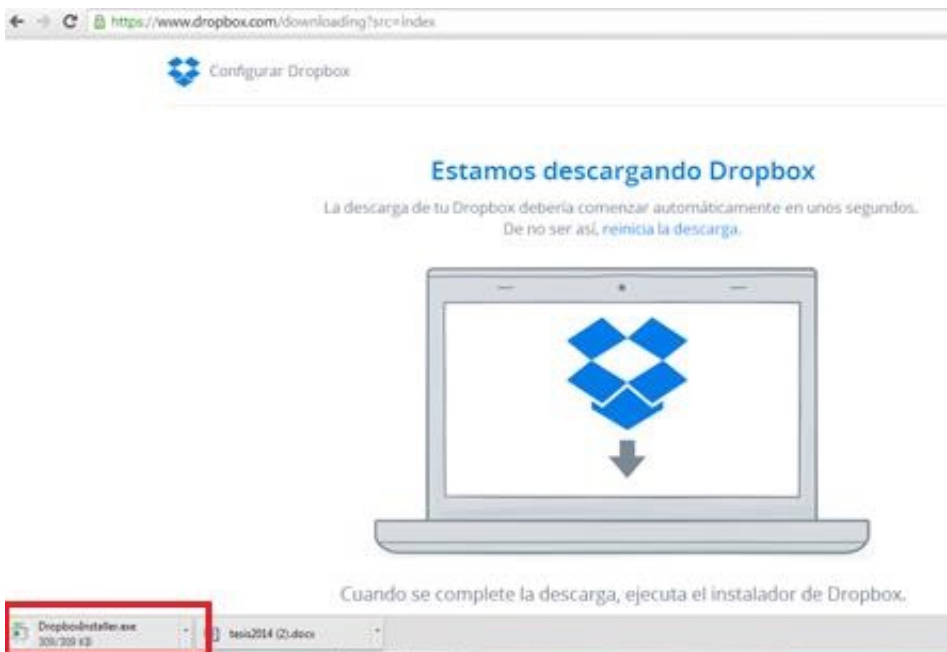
https://www.dropbox.com/downloading?src=index

Configurar Dropbox

Estamos descargando Dropbox

La descarga de tu Dropbox debería comenzar automáticamente en unos segundos. De no ser así, reinicia la descarga.

Cuando se complete la descarga, ejecuta el instalador de Dropbox.

DropboxInstaller.exe
309/309 KB

tesis2014 (2).docx